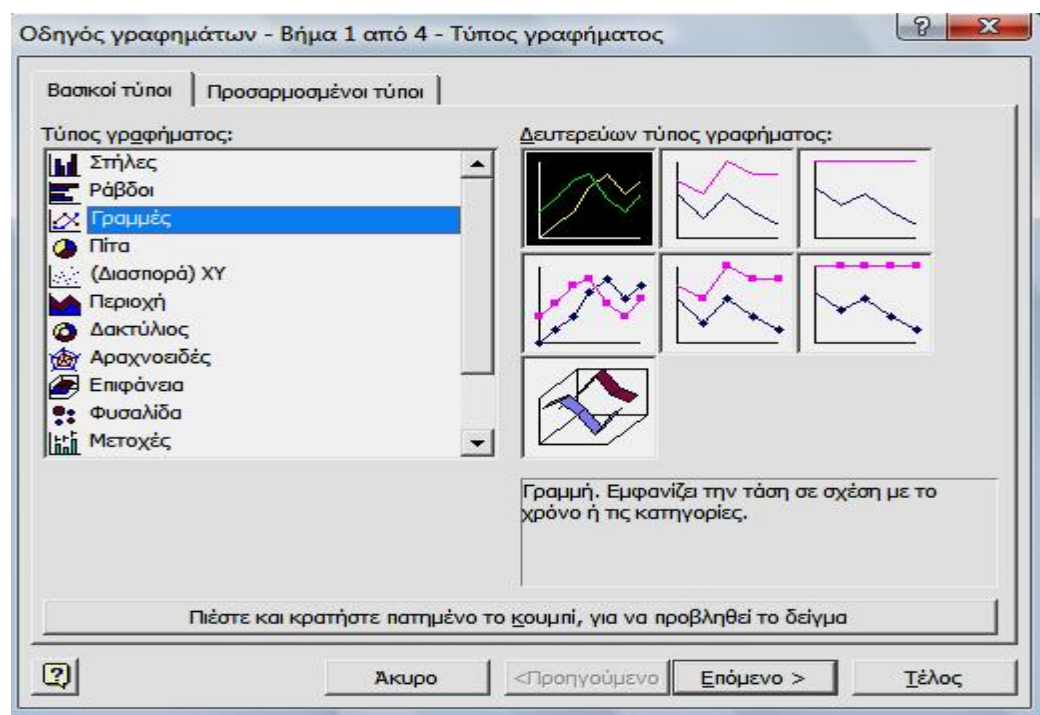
Οδηγός γραφημάτων - Βήμα 1 από 4 - Τύπος γραφήματος

?

X

Βασικοί τύποι

Προσαρμοσμένοι τύποι

Τύπος γραφήματος:

Στήλες
Ράβδοι
Γραμμές
Πίτα
(Διασπορά) XY
Περιοχή
Δακτύλιος
Αραχνοειδές
Επιφάνεια
Φυσαλίδα
Μετοχές

Δευτερεύων τύπος γραφήματος:

Γραμμή. Εμφανίζει την τάση σε σχέση με το χρόνο ή τις κατηγορίες.

Πιέστε και κρατήστε πατημένο το κουμπί, για να προβληθεί το δείγμα

Άκυρο

<Προηγούμενο

Επόμενο >

Τέλος